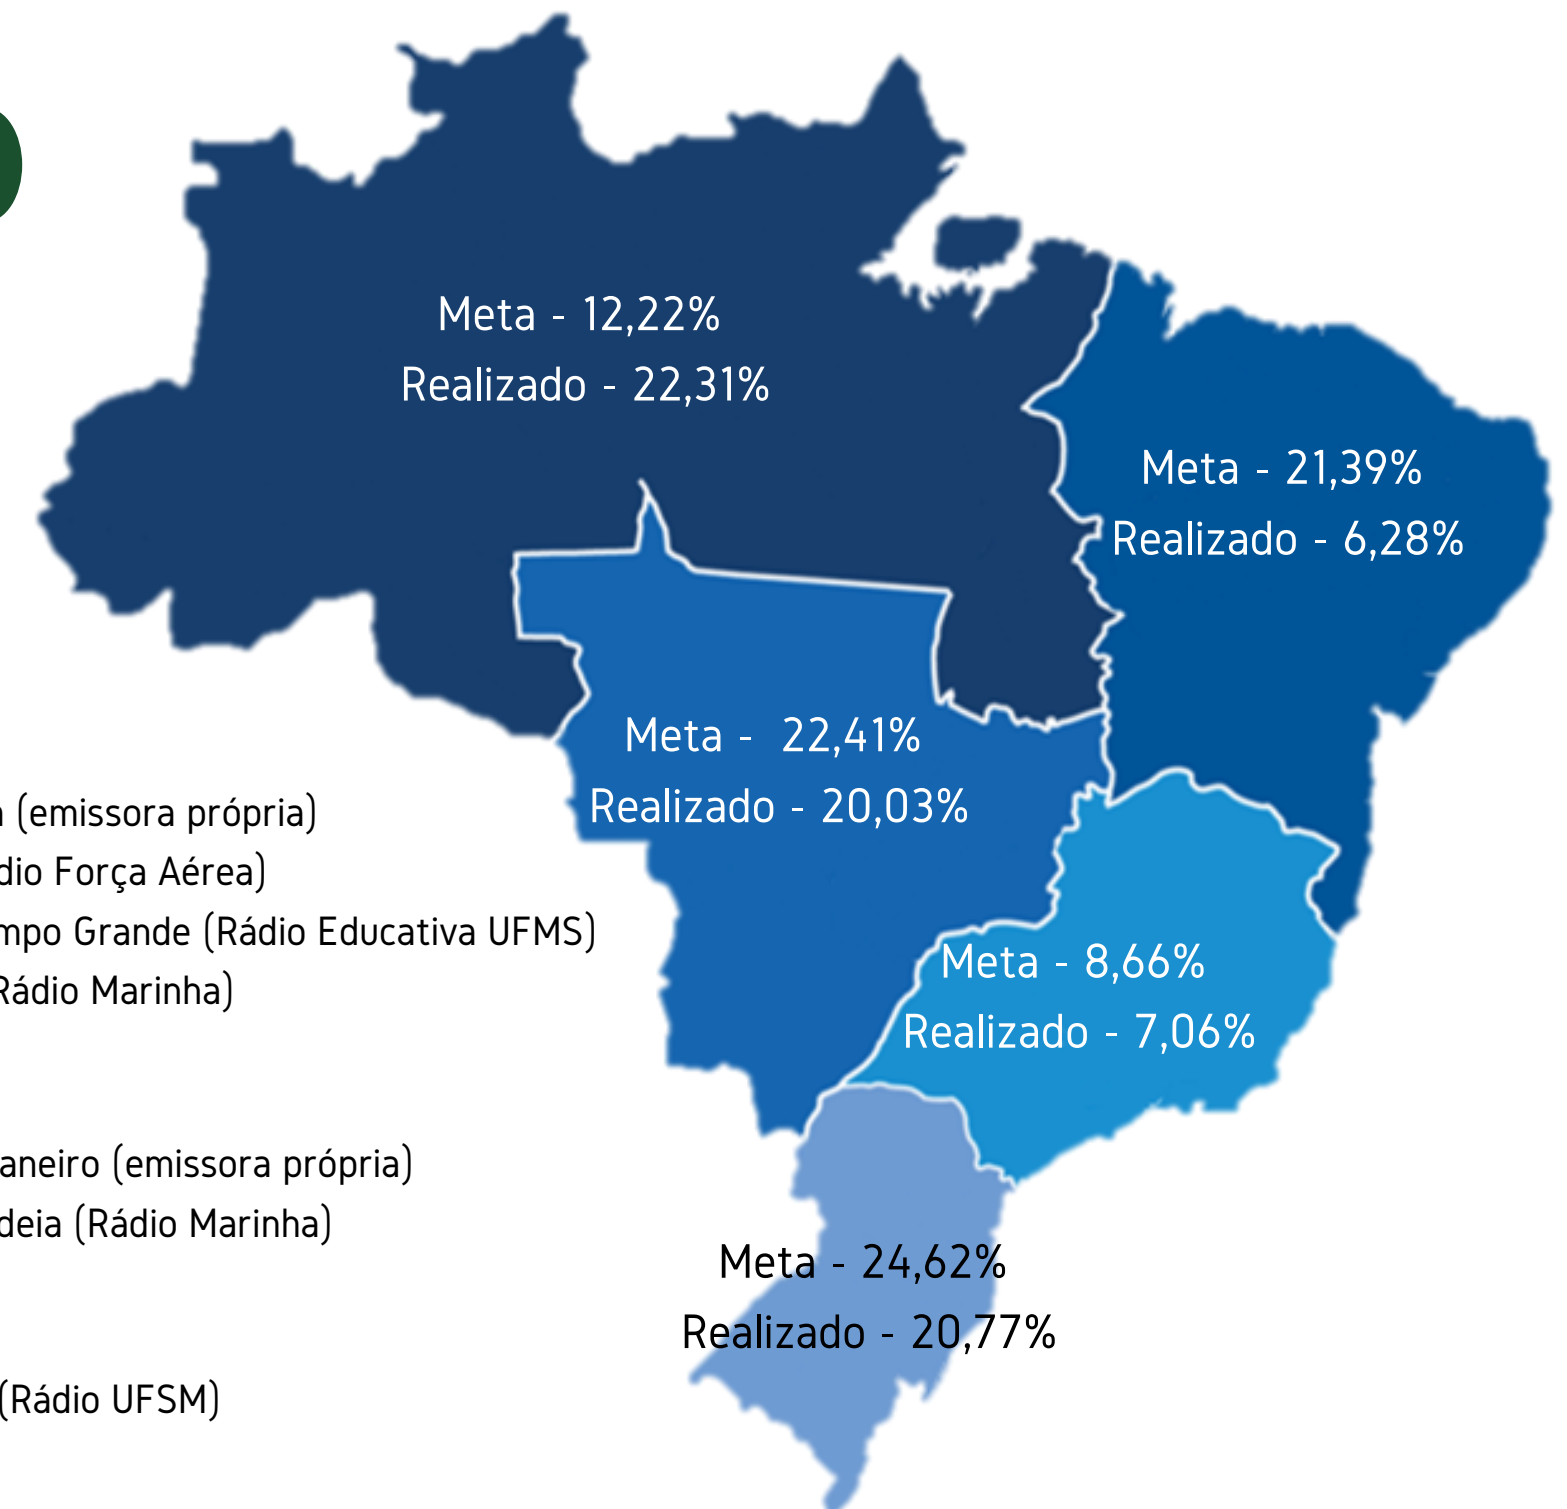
Meta - 12,22%
Realizado - 22,31%

Meta - 21,39%
Realizado - 6,28%

Meta - 22,41%
Realizado - 20,03%

Meta - 8,66%
Realizado - 7,06%

Meta - 24,62%
Realizado - 20,77%

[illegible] (emissora própria)
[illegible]dio Força Aérea)
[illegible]mpo Grande (Rádio Educativa UFMS)
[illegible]Rádio Marinha)

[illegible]aneiro (emissora própria)
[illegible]deia (Rádio Marinha)

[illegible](Rádio UFSM)